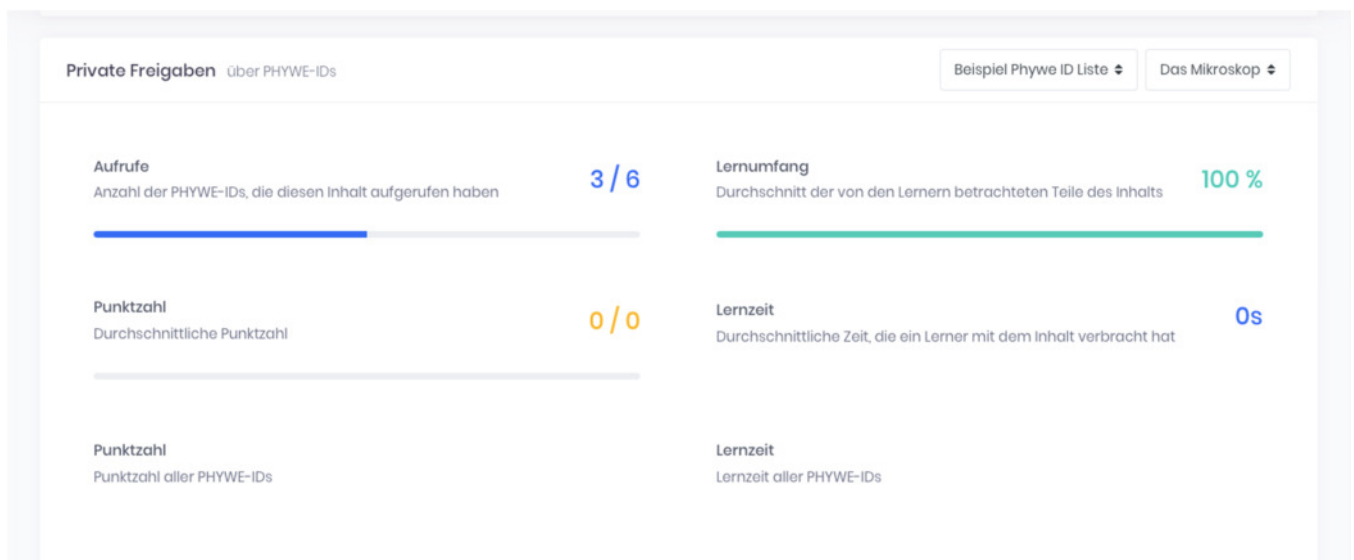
Private Freigaben über PHYWE-IDs

Beispiel Phywe ID Liste ⬍ Das Mikroskop ⬍

Aufrufe
Anzahl der PHYWE-IDs, die diesen Inhalt aufgerufen haben
3 / 6

Lernumfang
Durchschnitt der von den Lernern betrachteten Teile des Inhalts
100 %

Punktzahl
Durchschnittliche Punktzahl
0 / 0

Lernzeit
Durchschnittliche Zeit, die ein Lerner mit dem Inhalt verbracht hat
0s

Punktzahl
Punktzahl aller PHYWE-IDs

Lernzeit
Lernzeit aller PHYWE-IDs